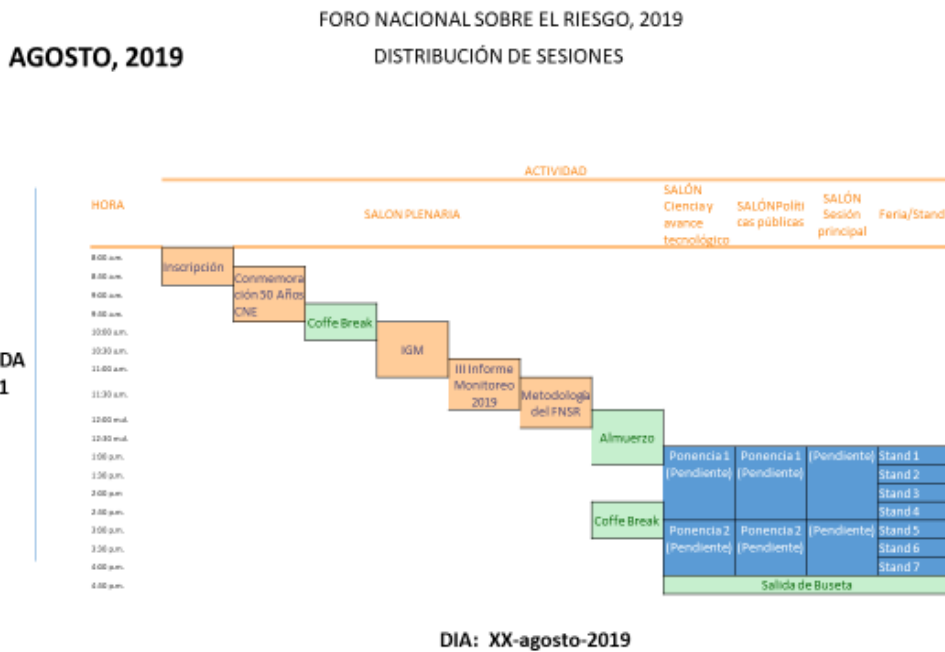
FORO NACIONAL SOBRE EL RIESGO, 2019

AGOSTO, 2019

DISTRIBUCIÓN DE SESIONES

DA
1

ACTIVIDAD

HORA

SALON PLENARIA

SALÓN Ciencia y avance tecnológico

SALÓN Políticas públicas

SALÓN Sesión principal

Feria/Stand

8:00 a.m.
8:30 a.m.
9:00 a.m.
9:30 a.m.
10:00 a.m.
10:30 a.m.
11:00 a.m.
11:30 a.m.
12:00 md.
12:30 md.
1:00 p.m.
1:30 p.m.
2:00 p.m.
2:30 p.m.
3:00 p.m.
3:30 p.m.
4:00 p.m.
4:30 p.m.

Inscripción

Conmemoración 50 Años CNE

Coffe Break

IGM

III Informe Monitoreo 2019

Metodología del FNSR

Almuerzo

Coffe Break

Ponencia 1 (Pendiente)

Ponencia 1 (Pendiente)

(Pendiente)

Stand 1
Stand 2
Stand 3
Stand 4

Ponencia 2 (Pendiente)

Ponencia 2 (Pendiente)

(Pendiente)

Stand 5
Stand 6
Stand 7

Salida de Buseta

DIA: XX-agosto-2019